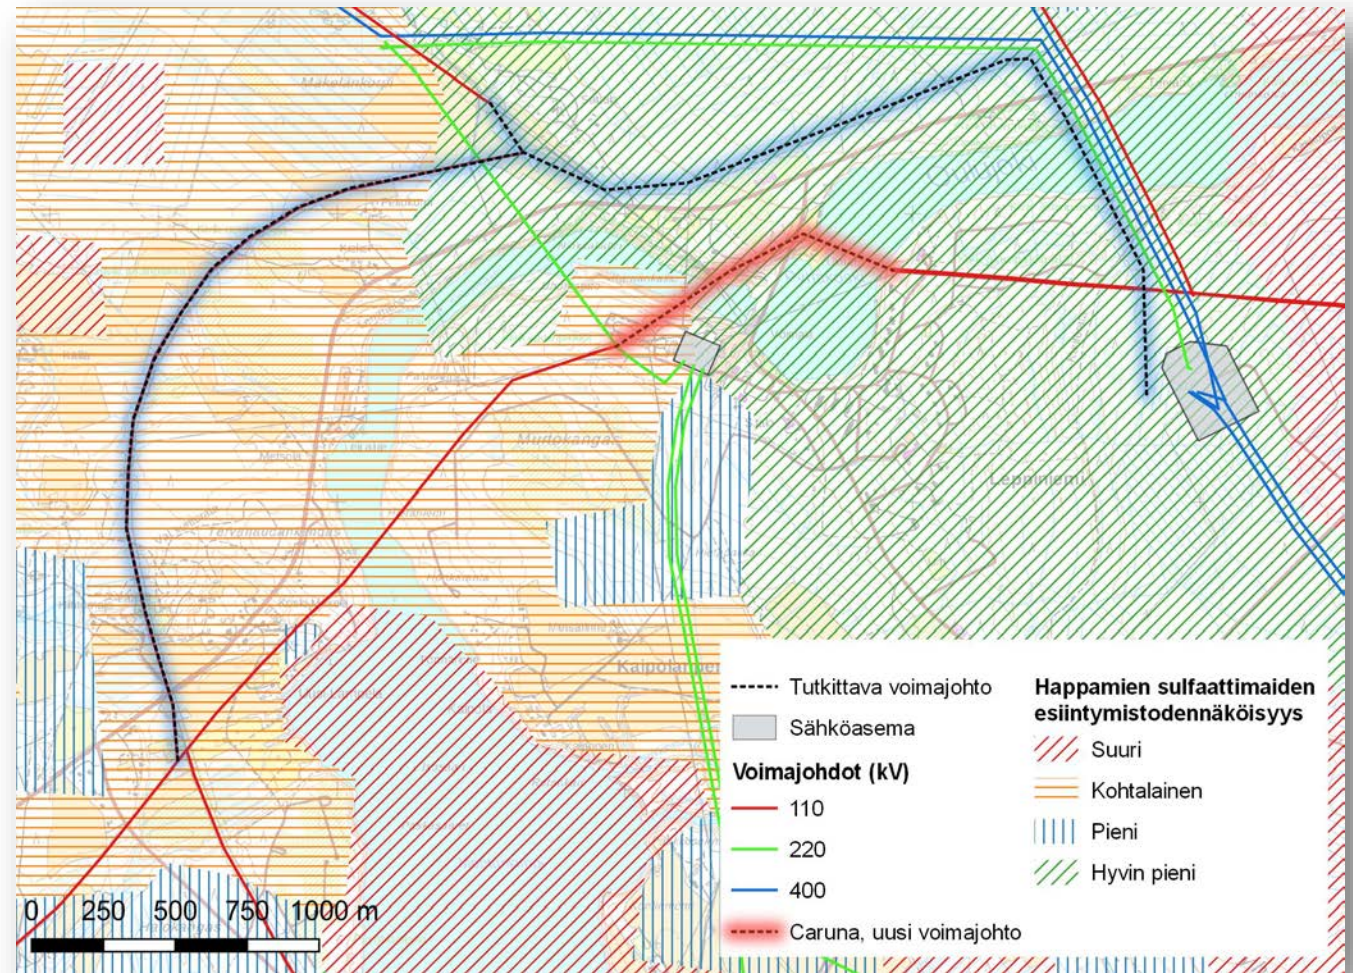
Mäkelänkylä

Oulujoki

Muotokangas

Leppiniemi

Kaipolanperä

Tutkittava voimajohto

Sähköasema

Voimajohdot (kV)

110

220

400

Caruna, uusi voimajohto

Happamien sulfaattimaiden esiintymistodennäköisyys

Suuri

Kohtalainen

Pieni

Hyvin pieni

0 250 500 750 1000 m